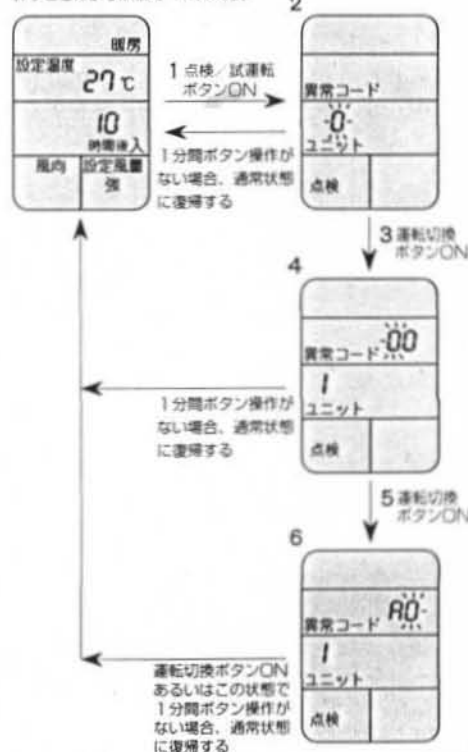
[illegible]

2

暖房

設定温度 27℃

10 時間後入

風向 設定風量 強

1 点検／試運転ボタンON

1分間ボタン操作がない場合、通常状態に復帰する

異常コード -0-

ユニット

点検

3 運転切換ボタンON

4

異常コード 00

1 ユニット

点検

1分間ボタン操作がない場合、通常状態に復帰する

5 運転切換ボタンON

6

異常コード A0

1 ユニット

点検

運転切換ボタンON あるいはこの状態で1分間ボタン操作がない場合、通常状態に復帰する